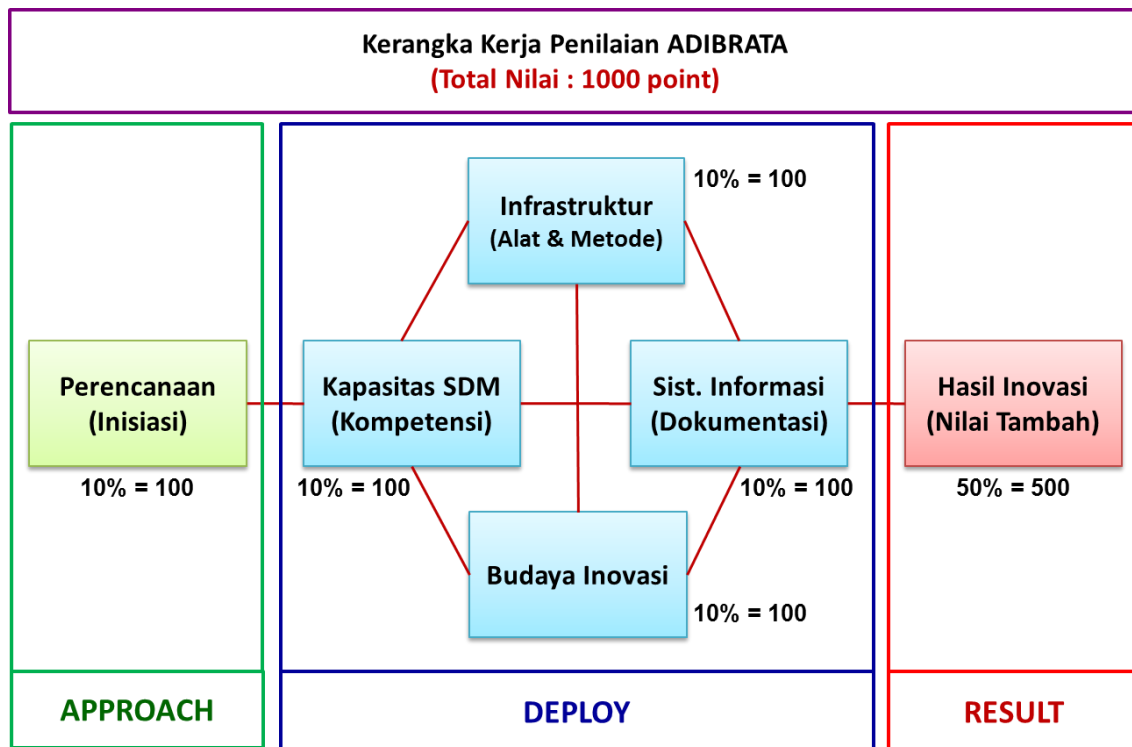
Kerangka Kerja Penilaian ADIBRATA
(Total Nilai : 1000 point)

Perencanaan
(Inisiasi)

10% = 100

Infrastruktur
(Alat & Metode)

10% = 100

Kapasitas SDM
(Kompetensi)

10% = 100

Sist. Informasi
(Dokumentasi)

10% = 100

Budaya Inovasi

10% = 100

Hasil Inovasi
(Nilai Tambah)

50% = 500

APPROACH

DEPLOY

RESULT